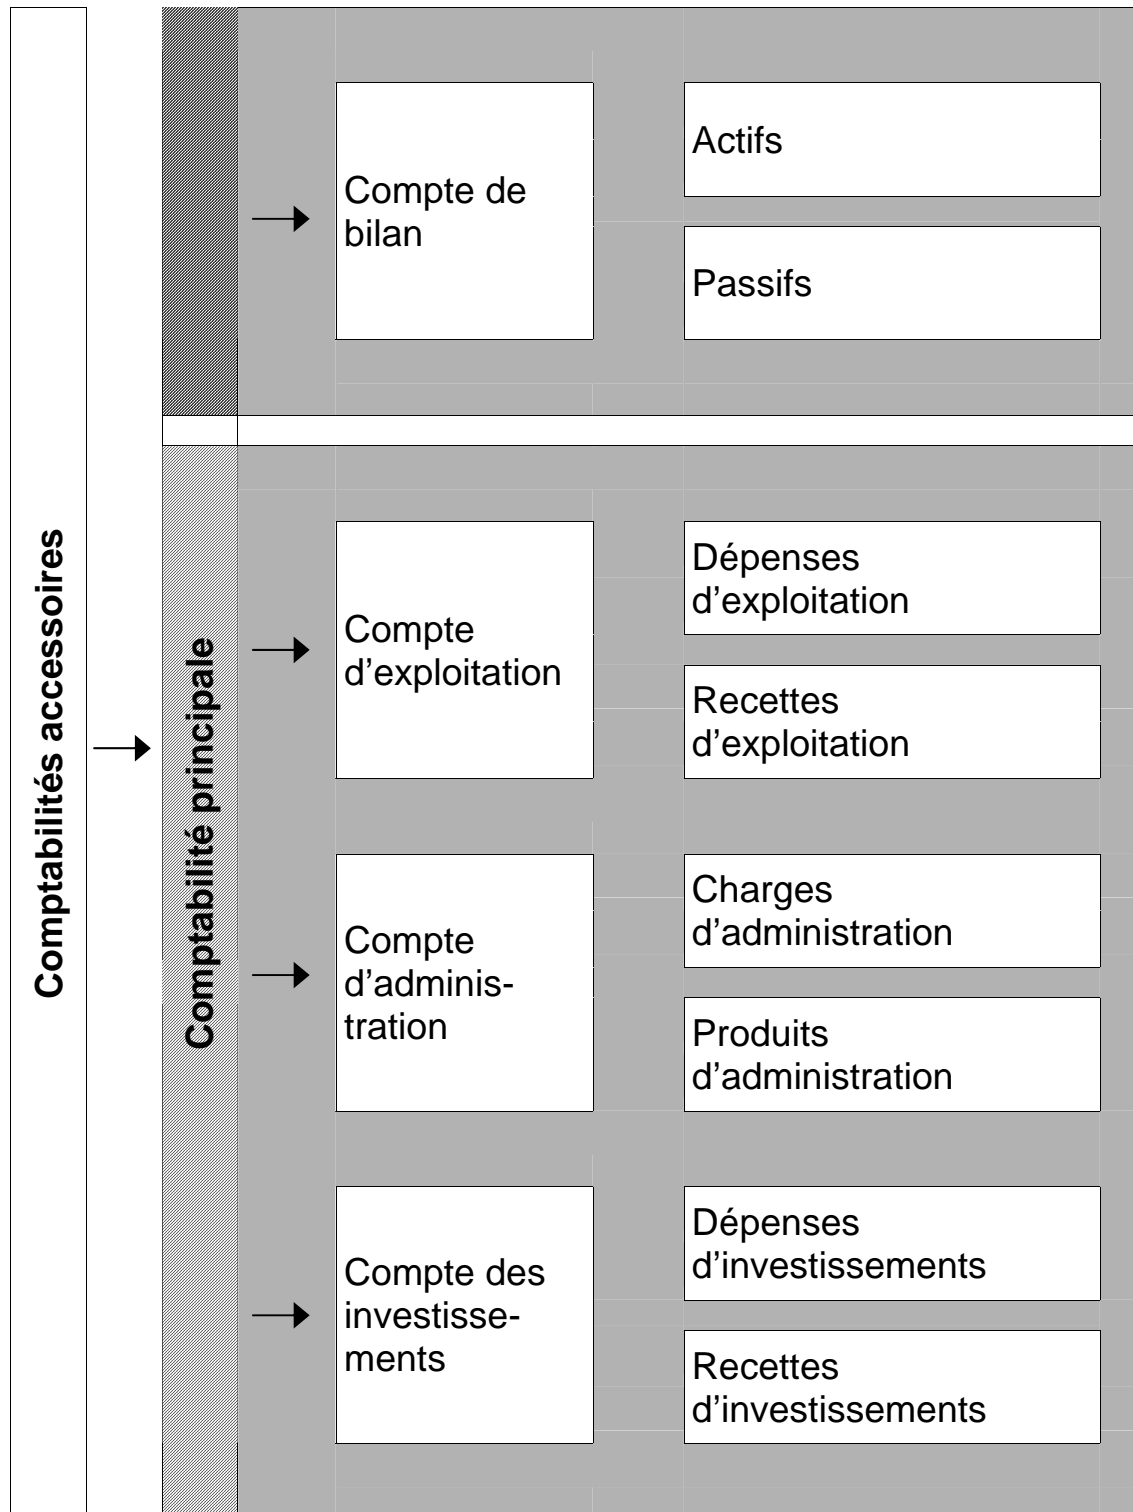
Comptabilités accessoires

Compte de bilan

Actifs

Passifs

Comptabilité principale

Compte d'exploitation

Dépenses d'exploitation

Recettes d'exploitation

Compte d'administration

Charges d'administration

Produits d'administration

Compte des investissements

Dépenses d'investissements

Recettes d'investissements